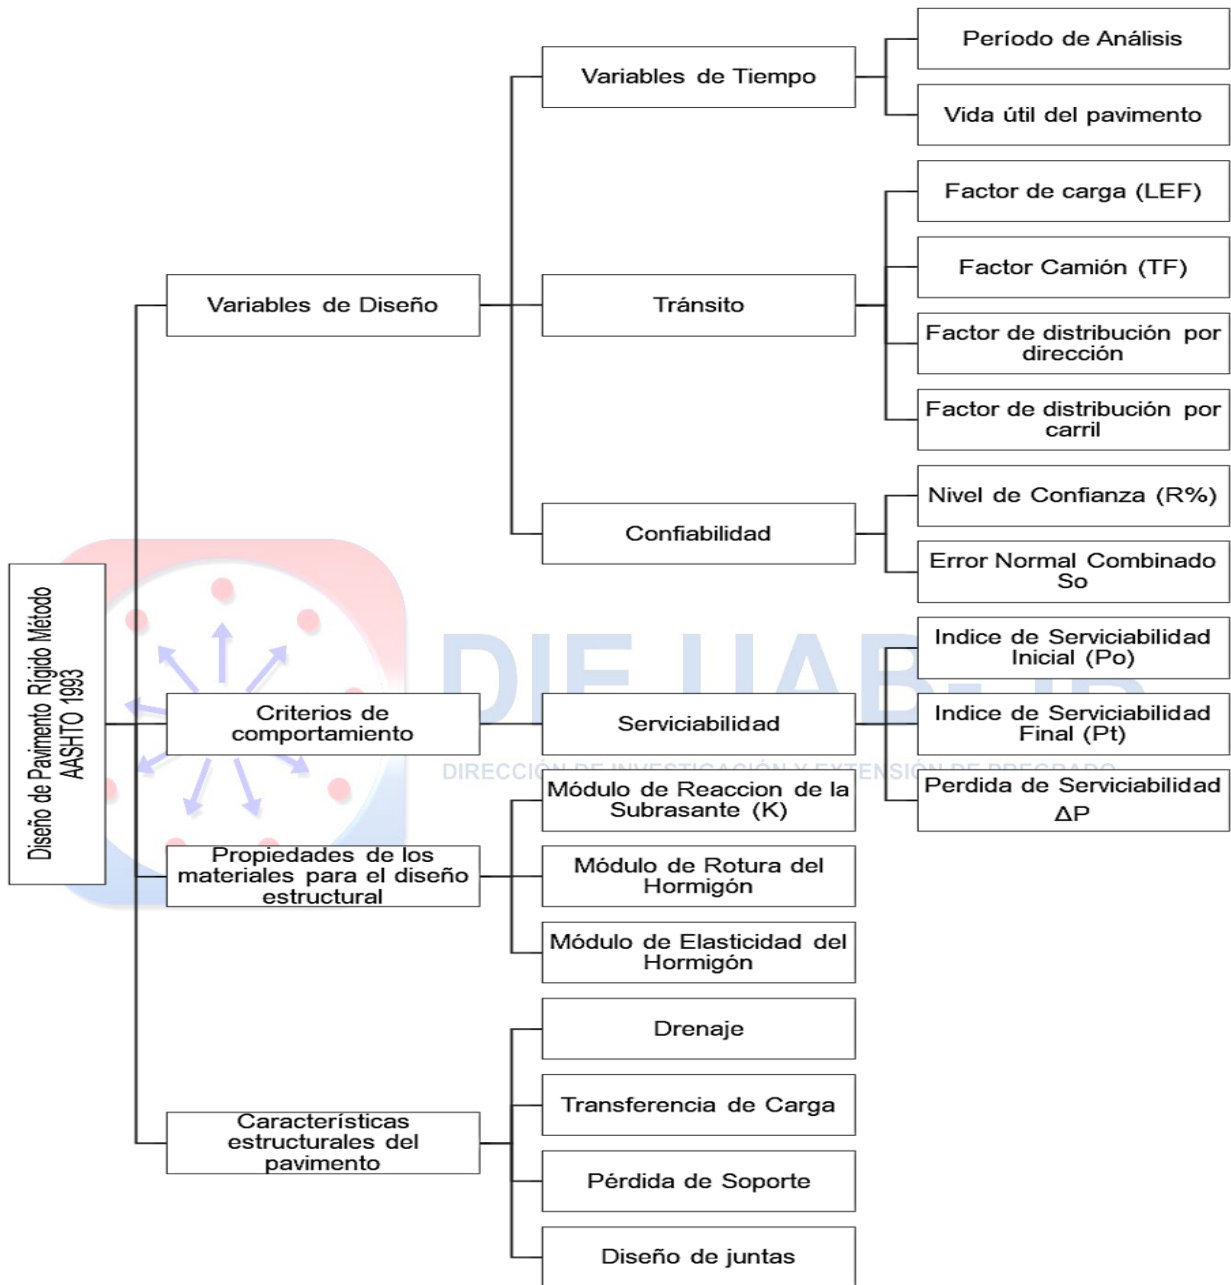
Diseño de Pavimento Rígido Método AASHTO 1993

Variables de Diseño

Variables de Tiempo

Período de Análisis

Vida útil del pavimento

Tránsito

Factor de carga (LEF)

Factor Camión (TF)

Factor de distribución por dirección

Factor de distribución por carril

Confiabilidad

Nivel de Confianza (R%)

Error Normal Combinado So

Criterios de comportamiento

Serviciabilidad

Indice de Serviciabilidad Inicial (Po)

Indice de Serviciabilidad Final (Pt)

Perdida de Serviciabilidad ΔP

DIE UAB- IB

DIRECCIÓN DE INVESTIGACIÓN Y EXTENSIÓN DE PREGRADO

Propiedades de los materiales para el diseño estructural

Módulo de Reaccion de la Subrasante (K)

Módulo de Rotura del Hormigón

Módulo de Elasticidad del Hormigón

Características estructurales del pavimento

Drenaje

Transferencia de Carga

Pérdida de Soporte

Diseño de juntas